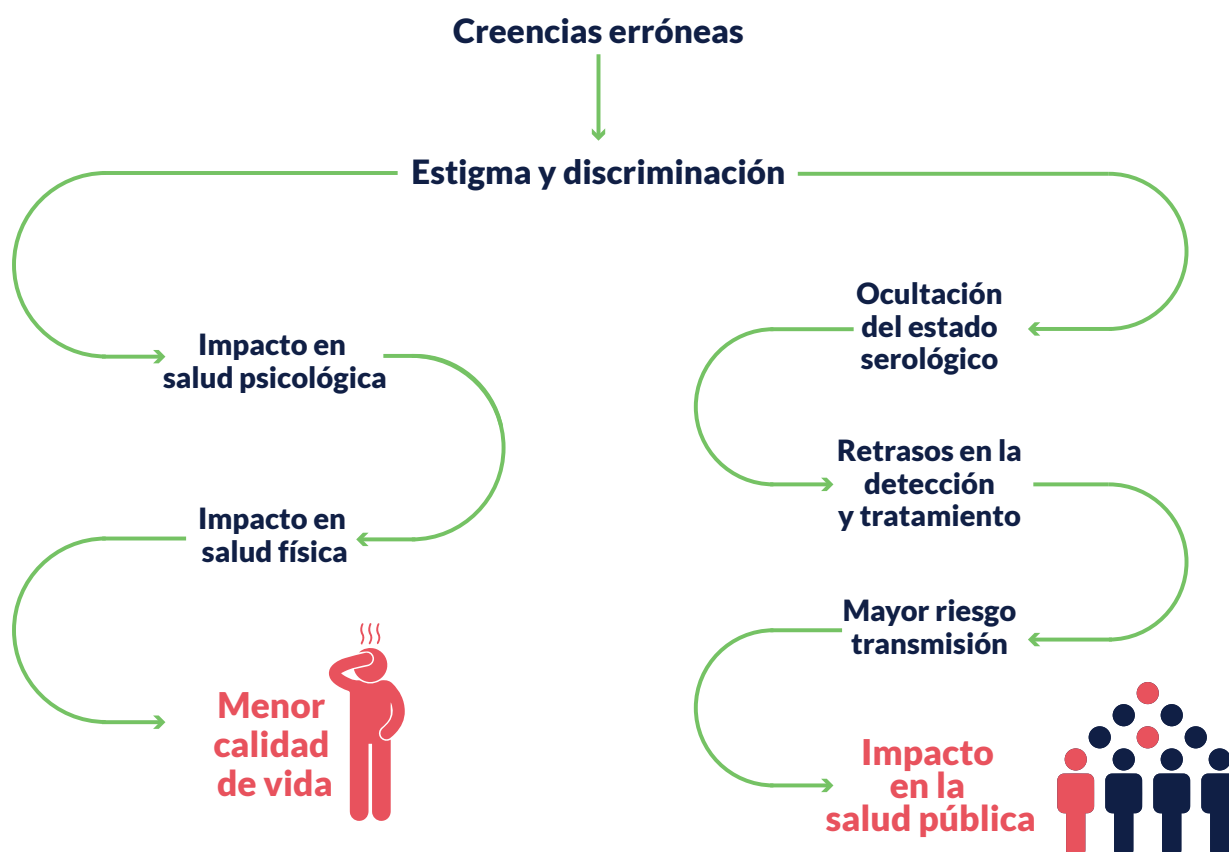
Creencias erróneas

Estigma y discriminación

Impacto en salud psicológica

Impacto en salud física

Menor calidad de vida

Ocultación del estado serológico

Retrasos en la detección y tratamiento

Mayor riesgo transmisión

Impacto en la salud pública